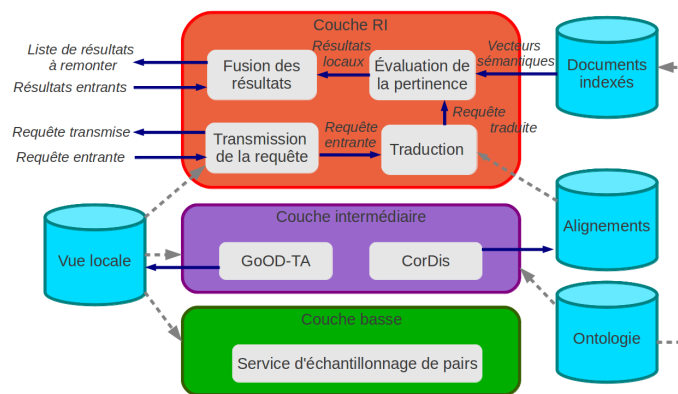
Couche RI

Liste de résultats à remonter

Résultats entrants

Fusion des résultats

Résultats locaux

Évaluation de la pertinence

Vecteurs sémantiques

Documents indexés

Requête traduite

Requête transmise

Requête entrante

Transmission de la requête

Requête entrante

Traduction

Couche intermédiaire

Vue locale

GoOD-TA

CorDis

Alignements

Couche basse

Service d'échantillonnage de pairs

Ontologie